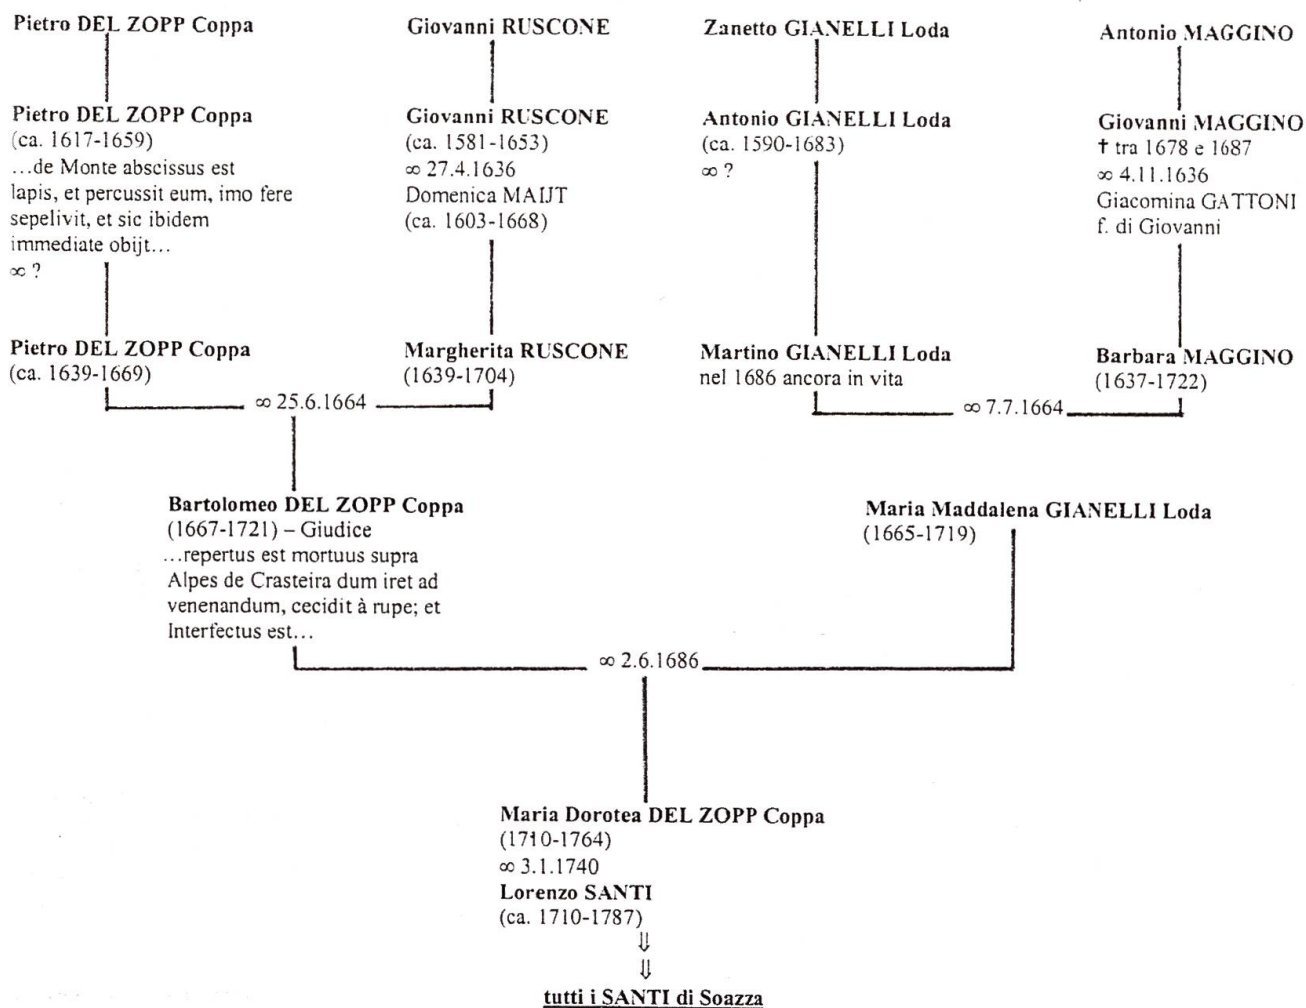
Pietro DEL ZOPP Coppa

Pietro DEL ZOPP Coppa
(ca. 1617-1659)
...de Monte abscissus est lapis, et percussit eum, imo fere sepelivit, et sic ibidem immediate obijt...
∞ ?

Pietro DEL ZOPP Coppa
(ca. 1639-1669)

Giovanni RUSCONE

Giovanni RUSCONE
(ca. 1581-1653)
∞ 27.4.1636
Domenica MAIJT
(ca. 1603-1668)

Margherita RUSCONE
(1639-1704)

∞ 25.6.1664

Zanetto GIANELLI Loda

Antonio GIANELLI Loda
(ca. 1590-1683)
∞ ?

Martino GIANELLI Loda
nel 1686 ancora in vita

Antonio MAGGINO

Giovanni MAGGINO
† tra 1678 e 1687
∞ 4.11.1636
Giacomina GATTONI
f. di Giovanni

Barbara MAGGINO
(1637-1722)

∞ 7.7.1664

Bartolomeo DEL ZOPP Coppa
(1667-1721) – Giudice
...repertus est mortuus supra Alpes de Crasteira dum iret ad venenandum, cecidit à rupe; et Interfectus est...

Maria Maddalena GIANELLI Loda
(1665-1719)

∞ 2.6.1686

Maria Dorotea DEL ZOPP Coppa
(1710-1764)
∞ 3.1.1740
Lorenzo SANTI
(ca. 1710-1787)
⇓
⇓
tutti i SANTI di Soazza